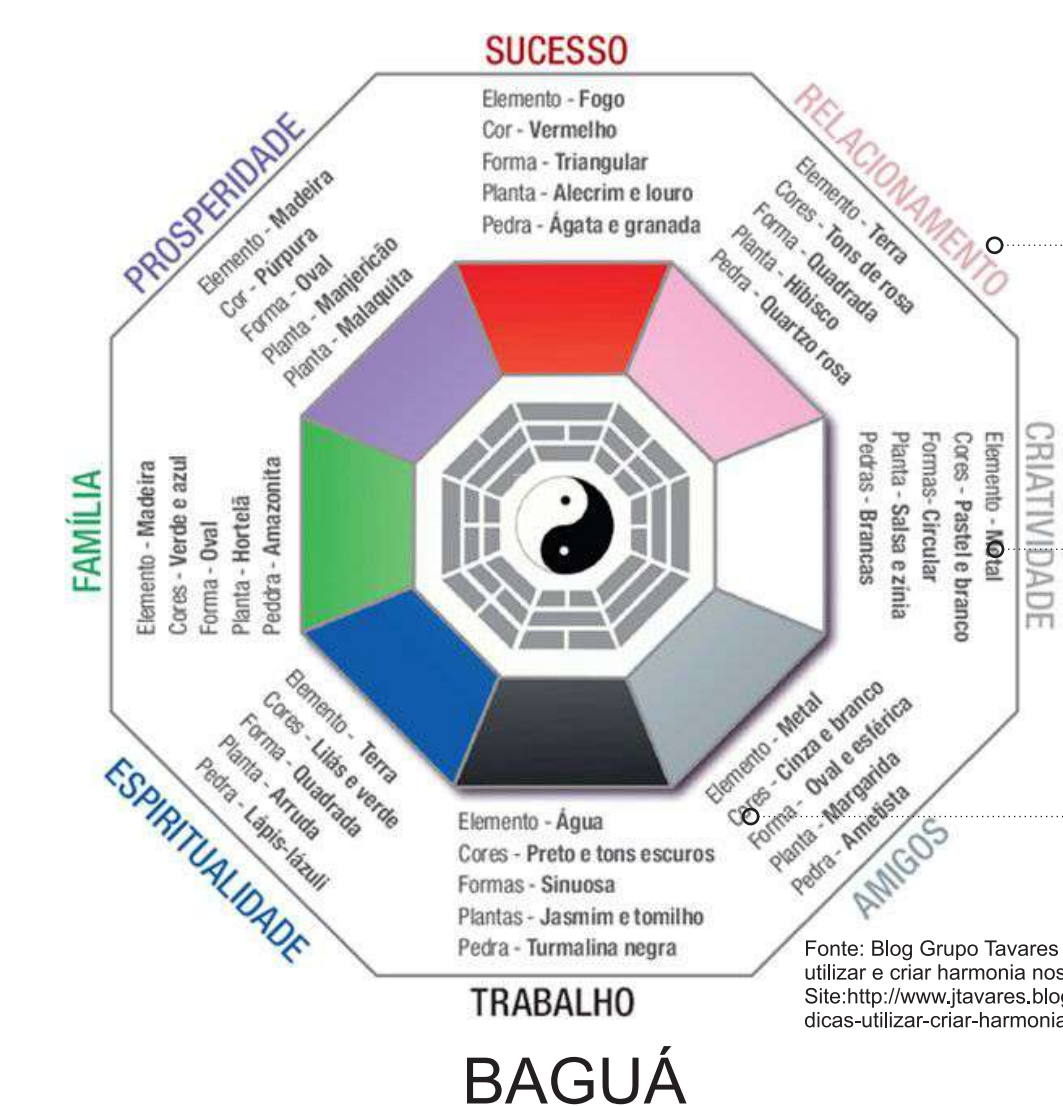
SUCESSO
Elemento - Fogo
Cor - Vermelho
Forma - Triangular
Planta - Alecrim e louro
Pedra - Ágata e granada

RELACIONAMENTO
Elemento - Terra
Cores - Tons de rosa
Forma - Quadrada
Planta - Hibisco
Pedra - Quartzo rosa

PROSPERIDADE
Elemento - Madeira
Cor - Púrpura
Forma - Oval
Planta - Manjericão
Planta - Malaquita

FAMÍLIA
Elemento - Madeira
Cores - Verde e azul
Forma - Oval
Planta - Hortelã
Pedra - Amazonita

CRIATIVIDADE
Elemento - Metal
Cores - Pastel e branco
Formas- Circular
Planta - Salsa e zínia
Pedras - Brancas

ESPIRITUALIDADE
Elemento - Terra
Cores - Lilás e verde
Forma - Quadrada
Planta - Arruda
Pedra - Lápis-lázuli

AMIGOS
Elemento - Metal
Cores - Cinza e branco
Forma - Oval e esférica
Planta - Margarida
Pedra - Ametista

Elemento - Água
Cores - Preto e tons escuros
Formas - Sinuosa
Plantas - Jasmim e tomilho
Pedra - Turmalina negra
TRABALHO

Fonte: Blog Grupo Tavares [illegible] utilizar e criar harmonia nos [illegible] Site:http://www.jtavares.blog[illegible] dicas-utilizar-criar-harmonia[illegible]

BAGUÁ